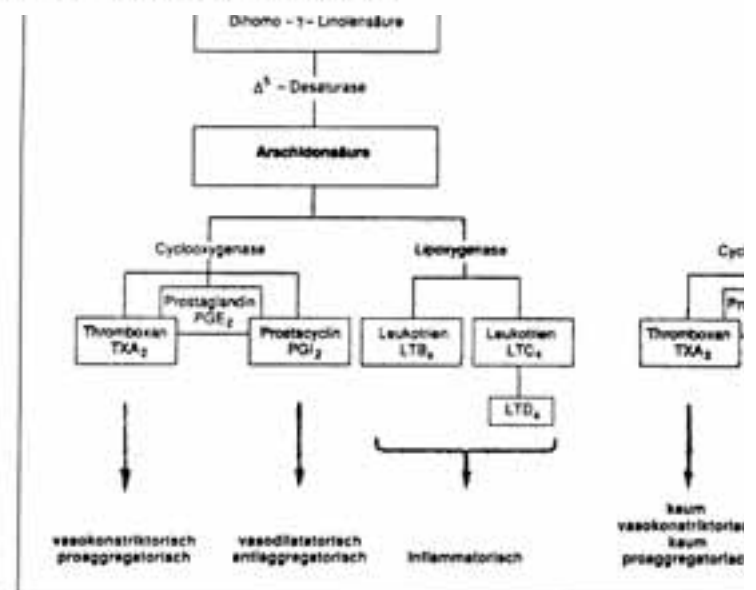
Dihomo - γ - Linolensäure

$\Delta^5$ - Desaturase

Arachidonsäure

Cyclooxygenase

Lipoxygenase

Prostaglandin $PGE_2$

Thromboxan $TXA_2$

Prostacyclin $PGI_2$

Leukotrien $LTB_4$

Leukotrien $LTC_4$

$LTD_4$

Cyc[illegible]

Pr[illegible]

Thromboxan $TXA_3$

vasokonstriktorisch proaggregatorisch

vasodilatatorisch antiaggregatorisch

inflammatorisch

kaum vasokonstriktoris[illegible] kaum proaggregatoris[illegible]